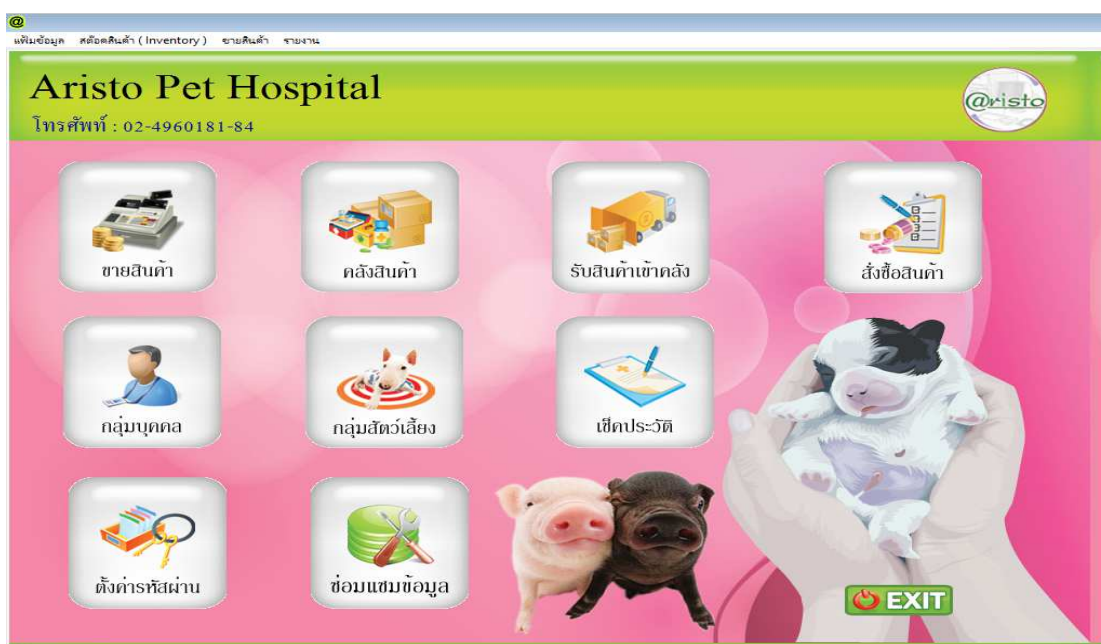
@

แฟ้มข้อมูล สต๊อคสินค้า ( Inventory ) ขายสินค้า รายงาน

Aristo Pet Hospital

โทรศัพท์ : 02-4960181-84

@risto

ขายสินค้า

คลังสินค้า

รับสินค้าเข้าคลัง

สั่งซื้อสินค้า

กลุ่มบุคคล

กลุ่มสัตว์เลี้ยง

เช็คประวัติ

ตั้งค่ารหัสผ่าน

ซ่อมแซมข้อมูล

EXIT